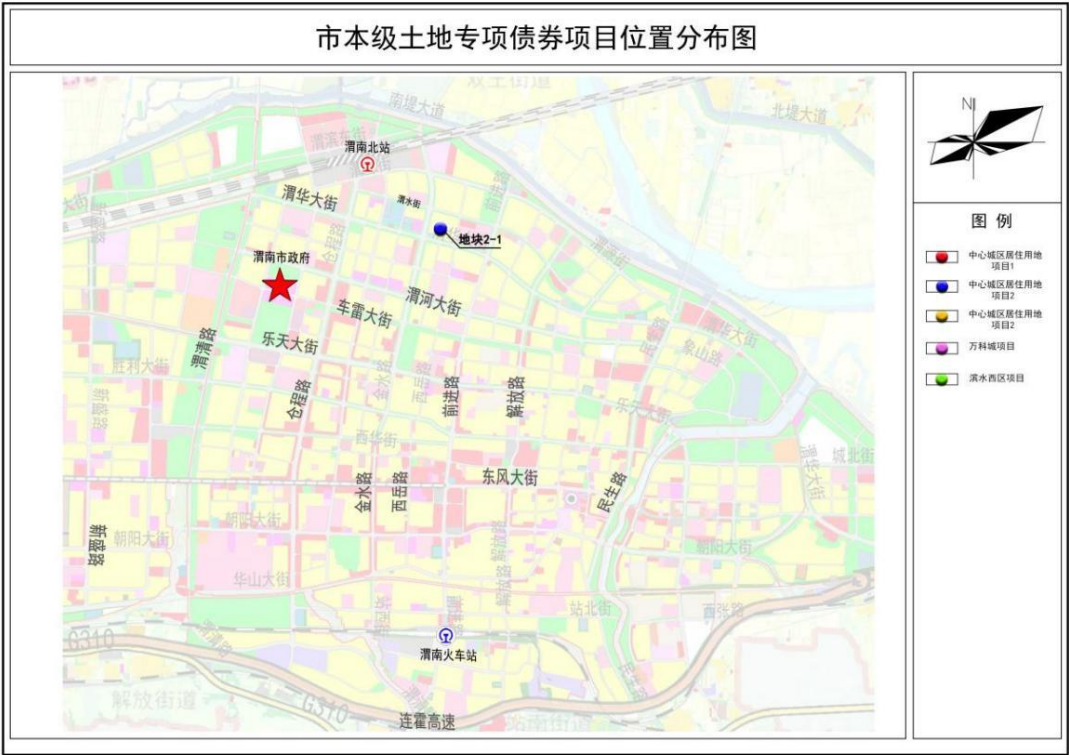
市本级土地专项债券项目位置分布图

双王街道
南堤大道
北堤大道
渭滨东街
渭南北站
渭华大街
滨水街
地块2-1
渭南市政府
车雷大街
渭河大街
乐天大街
渭清路
胜利大街
仓程路
金水路
西岳路
前进路
解放路
西街
东风大街
民生路
乐天大街
朝阳大街
华山大街
朝阳大街
东兴街
象山路
城北街
新盛路
站北街
渭南火车站
G310
解放街道
连霍高速
站南街道

N

图例
中心城区居住用地项目1
中心城区居住用地项目2
中心城区居住用地项目2
万科城项目
滨水西区项目